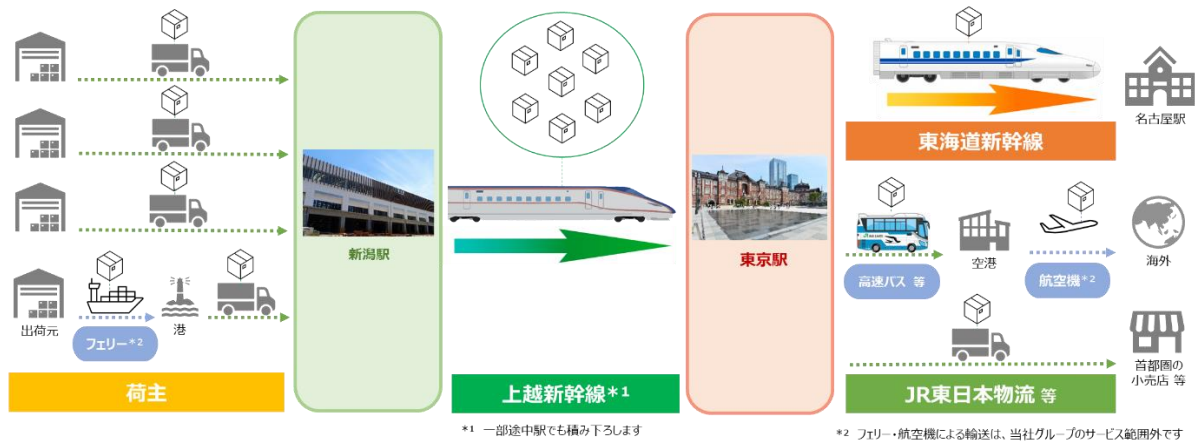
出荷元

フェリー*2

港

荷主

新潟駅

上越新幹線*1

*1 一部途中駅でも積み下ろします

東京駅

東海道新幹線

名古屋駅

高速バス 等

空港

航空機*2

海外

首都圏の小売店 等

JR東日本物流 等

*2 フェリー・航空機による輸送は、当社グループのサービス範囲外です